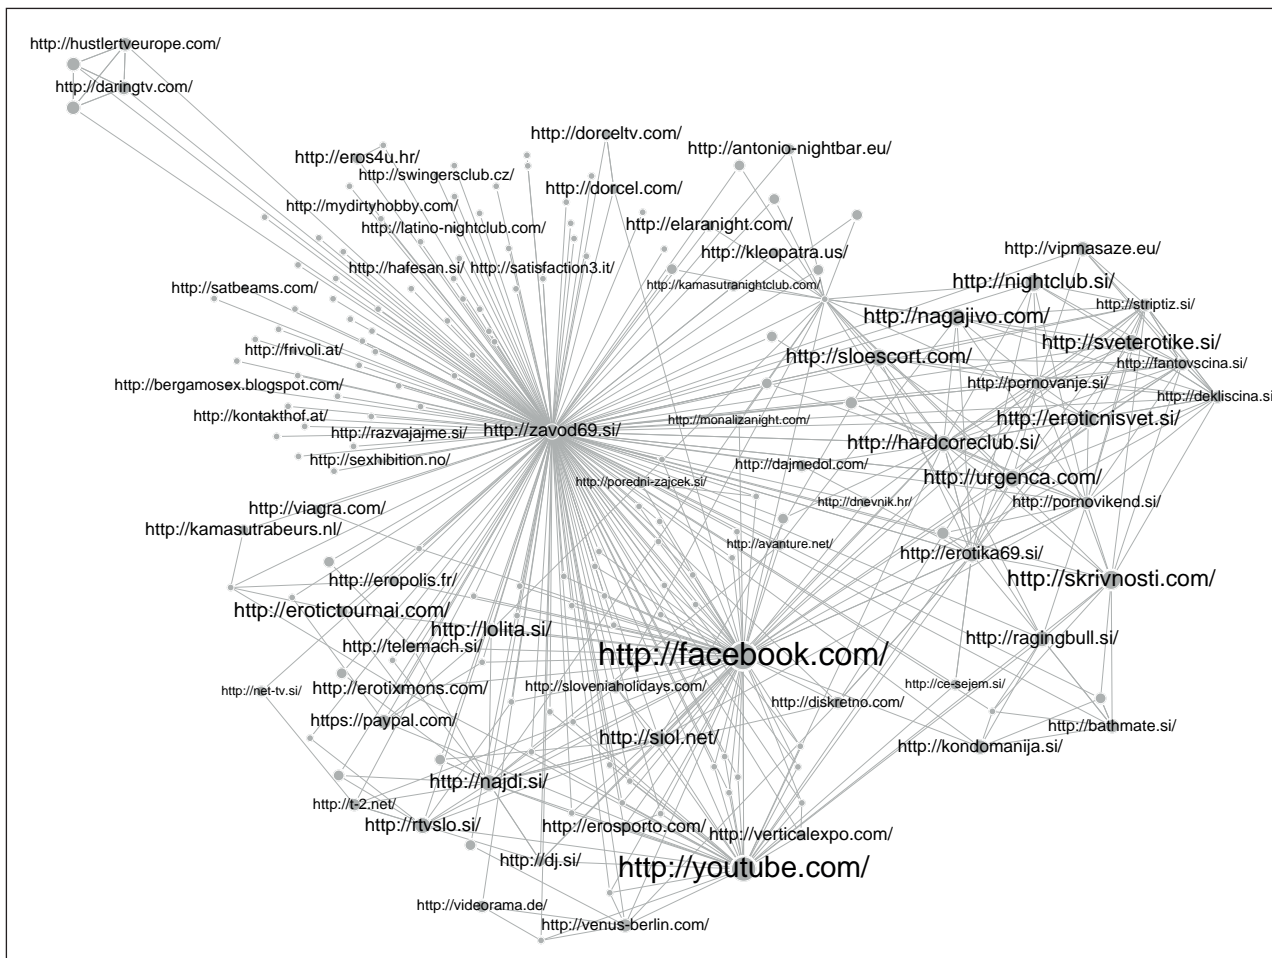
http://hustlertveurope.com/
http://daringtv.com/
http://dorceltv.com/
http://antonio-nightbar.eu/
http://eros4u.hr/
http://swingersclub.cz/
http://dorcel.com/
http://mydirtyhobby.com/
http://elaranight.com/
http://latino-nightclub.com/
http://kleopatra.us/
http://vipmasaze.eu/
http://hafesan.si/
http://satisfaction3.it/
http://nightclub.si/
http://kamasutranightclub.com/
http://satbeams.com/
http://striptiz.si/
http://nagajivo.com/
http://sveterotike.si/
http://frivoli.at/
http://sloescort.com/
http://fantovscina.si/
http://bergamosex.blogspot.com/
http://pornovanje.si/
http://dekliscina.si
http://kontakthof.at/
http://monalizanight.com/
http://eroticnisvet.si/
http://razvajajme.si/
http://zavod69.si/
http://hardcoreclub.si/
http://sexhibition.no/
http://dajmedol.com/
http://poredni-zajcek.si/
http://urgenca.com/
http://dnevnik.hr/
http://pornovikend.si/
http://viagra.com/
http://kamasutrabeurs.nl/
http://avanture.net/
http://erotika69.si/
http://skrivnosti.com/
http://eropolis.fr/
http://erotictournai.com/
http://lolita.si/
http://ragingbull.si/
http://telemach.si/
http://facebook.com/
http://net-tv.si/
http://erotixmons.com/
http://sloveniaholidays.com/
http://ce-sejem.si/
http://diskretno.com/
https://paypal.com/
http://bathmate.si/
http://siol.net/
http://kondomanija.si/
http://najdi.si/
http://t-2.net/
http://rtvslo.si/
http://erosporto.com/
http://verticalexpo.com/
http://dj.si/
http://youtube.com/
http://videorama.de/
http://venus-berlin.com/